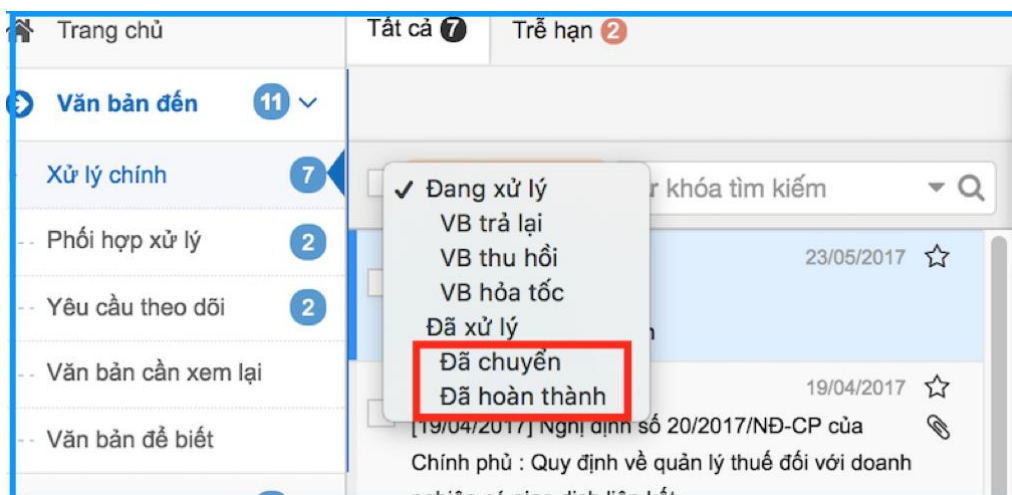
Trang chủ
Văn bản đến 11
Xử lý chính 7
Phối hợp xử lý 2
Yêu cầu theo dõi 2
Văn bản cần xem lại
Văn bản để biết

Tất cả 7
Trễ hạn 2

✓ Đang xử lý
VB trả lại
VB thu hồi
VB hỏa tốc
Đã xử lý
Đã chuyển
Đã hoàn thành

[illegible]r khóa tìm kiếm

23/05/2017
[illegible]n

19/04/2017
[19/04/2017] Nghị định số 20/2017/NĐ-CP của Chính phủ : Quy định về quản lý thuế đối với doanh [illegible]